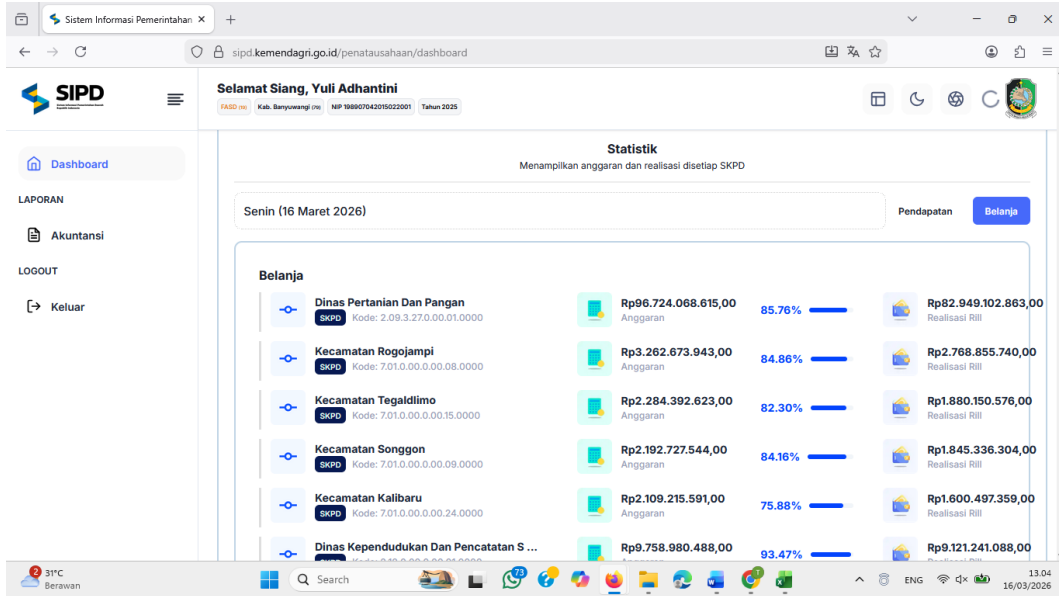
Sistem Informasi Pemerintahan ×
+

sipd.kemendagri.go.id/penatausahaan/dashboard

SIPD

Selamat Siang, Yuli Adhantini
FASD (10) Kab. Banyuwangi (79) NIP 198907042015022001 Tahun 2025

Dashboard
LAPORAN
Akuntansi
LOGOUT
Keluar

Statistik
Menampilkan anggaran dan realisasi disetiap SKPD

Senin (16 Maret 2026)
Pendapatan
Belanja

Belanja

Dinas Pertanian Dan Pangan
SKPD Kode: 2.09.3.27.0.00.01.0000
Rp96.724.068.615,00
Anggaran
85.76%
Rp82.949.102.863,00
Realisasi Rill

Kecamatan Rogojampi
SKPD Kode: 7.01.0.00.0.00.08.0000
Rp3.262.673.943,00
Anggaran
84.86%
Rp2.768.855.740,00
Realisasi Rill

Kecamatan Tegaldlimo
SKPD Kode: 7.01.0.00.0.00.15.0000
Rp2.284.392.623,00
Anggaran
82.30%
Rp1.880.150.576,00
Realisasi Rill

Kecamatan Songgon
SKPD Kode: 7.01.0.00.0.00.09.0000
Rp2.192.727.544,00
Anggaran
84.16%
Rp1.845.336.304,00
Realisasi Rill

Kecamatan Kalibaru
SKPD Kode: 7.01.0.00.0.00.24.0000
Rp2.109.215.591,00
Anggaran
75.88%
Rp1.600.497.359,00
Realisasi Rill

Dinas Kependudukan Dan Pencatatan S ...
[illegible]
Rp9.758.980.488,00
93.47%
Rp9.121.241.088,00

2 31°C
Berawan
Search
73
ENG
13.04
16/03/2026